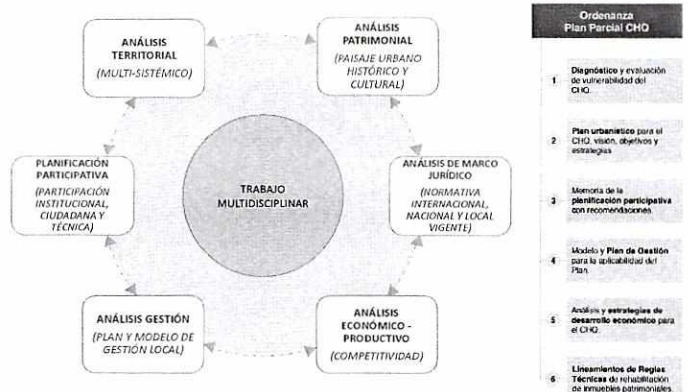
ANÁLISIS TERRITORIAL
(MULTI-SISTÉMICO)

ANÁLISIS PATRIMONIAL
(PAISAJE URBANO HISTÓRICO Y CULTURAL)

PLANIFICACIÓN PARTICIPATIVA
(PARTICIPACIÓN INSTITUCIONAL, CIUDADANA Y TÉCNICA)

TRABAJO MULTIDISCIPLINAR

ANÁLISIS DE MARCO JURÍDICO
(NORMATIVA INTERNACIONAL, NACIONAL Y LOCAL VIGENTE)

ANÁLISIS GESTIÓN
(PLAN Y MODELO DE GESTIÓN LOCAL)

ANÁLISIS ECONÓMICO - PRODUCTIVO
(COMPETITIVIDAD)

Ordenanza Plan Parcial CHQ

1 Diagnóstico y evaluación de vulnerabilidad del CHQ.

2 Plan urbanístico para el CHQ, visión, objetivos y estrategias

3 Memoria de la planificación participativa con recomendaciones

4 Modelo y Plan de Gestión para la aplicabilidad del Plan

5 Análisis y estrategias de desarrollo económico para el CHQ

6 Lineamientos de Reglas Técnicas de rehabilitación de inmuebles patrimoniales